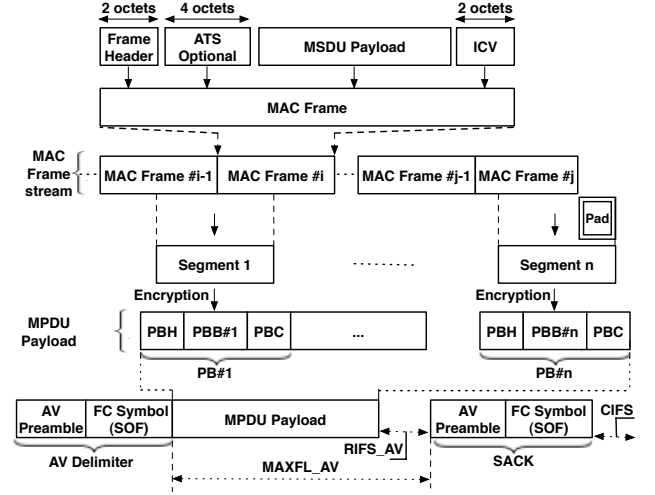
2 octets

4 octets

2 octets

Frame Header

ATS Optional

MSDU Payload

ICV

MAC Frame

MAC Frame stream

MAC Frame #i-1

MAC Frame #i

MAC Frame #j-1

MAC Frame #j

Pad

Segment 1

Segment n

Encryption

Encryption

MPDU Payload

PBH

PBB#1

PBC

...

PBH

PBB#n

PBC

PB#1

PB#n

AV Preamble

FC Symbol (SOF)

MPDU Payload

AV Preamble

FC Symbol (SOF)

CIFS

RIFS_AV

AV Delimiter

MAXFL_AV

SACK